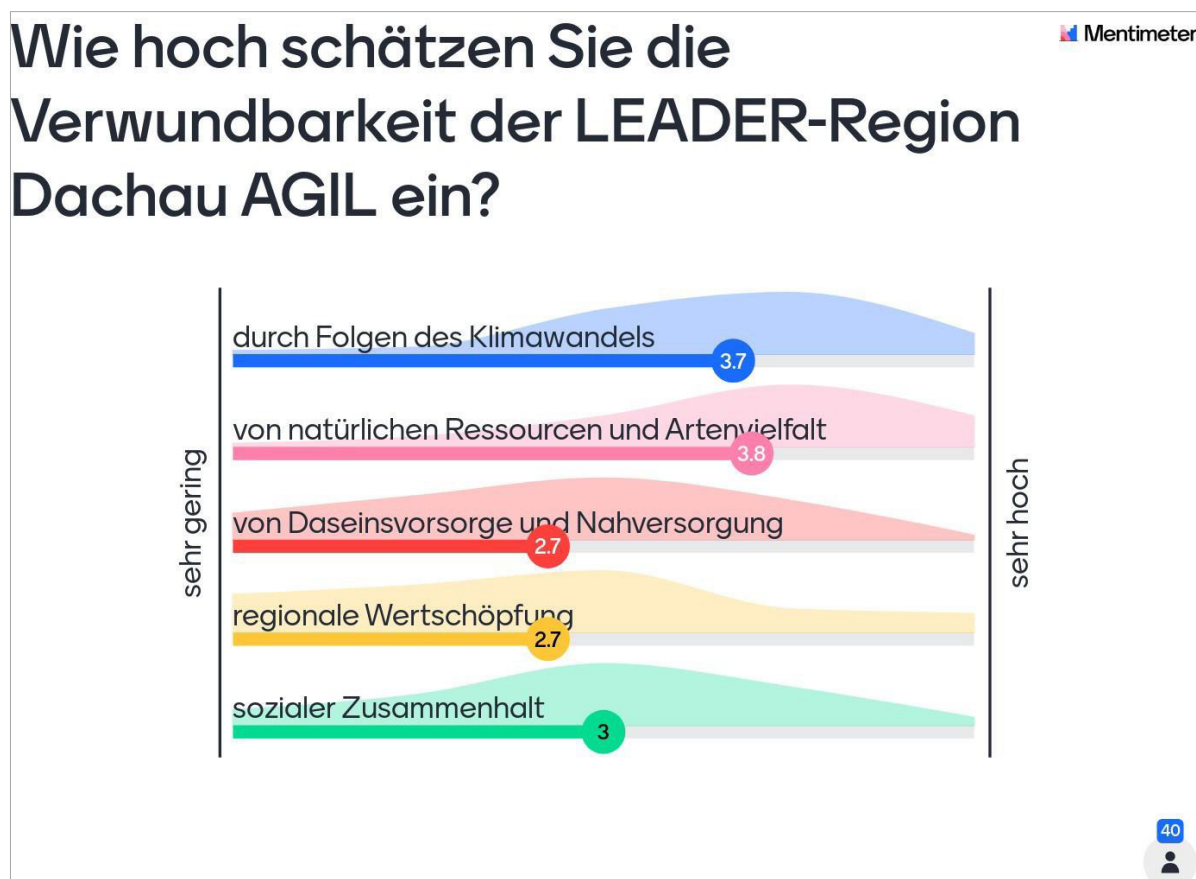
Wie hoch schätzen Sie die Verwundbarkeit der LEADER-Region Dachau AGIL ein?

Mentimeter

sehr gering

durch Folgen des Klimawandels
3.7

von natürlichen Ressourcen und Artenvielfalt
3.8

von Daseinsvorsorge und Nahversorgung
2.7

regionale Wertschöpfung
2.7

sozialer Zusammenhalt
3

sehr hoch

40